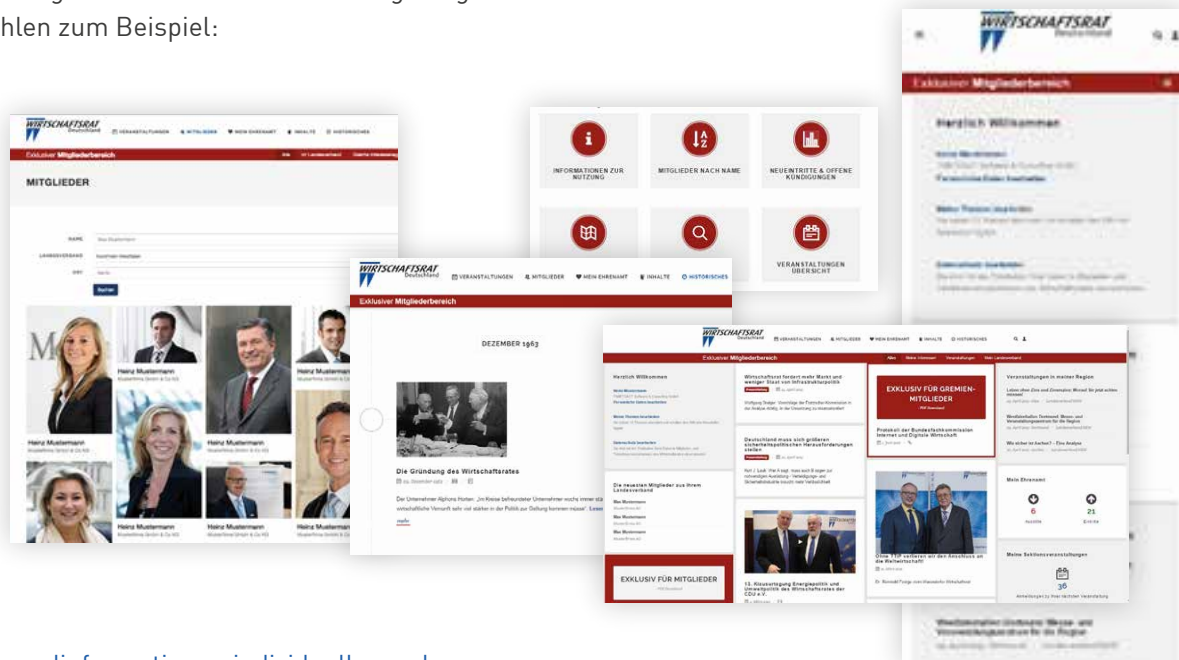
hlen zum Beispiel:

WIRTSCHAFTSRAT Deutschland

VERANSTALTUNGEN MITGLIEDER MEIN EHRENAMT INHALTE HISTORISCHES

Exklusiver Mitgliederbereich

MITGLIEDER

NAME
LANDESVERBAND
ORT

Suchen

Heinz Mustermann
Heinz Mustermann
Heinz Mustermann
Heinz Mustermann
Heinz Mustermann
Heinz Mustermann

INFORMATIONEN ZUR NUTZUNG
MITGLIEDER NACH NAME
NEUEINTRITTE & OFFENE KÜNDIGUNGEN
VERANSTALTUNGEN ÜBERSICHT

WIRTSCHAFTSRAT Deutschland

VERANSTALTUNGEN MITGLIEDER MEIN EHRENAMT INHALTE HISTORISCHES

Exklusiver Mitgliederbereich

DEZEMBER 1963

Die Gründung des Wirtschaftsrates

mehr

WIRTSCHAFTSRAT Deutschland

VERANSTALTUNGEN MITGLIEDER MEIN EHRENAMT INHALTE HISTORISCHES

Exklusiver Mitgliederbereich

Herzlich Willkommen

Wirtschaftsrat fordert mehr Markt und weniger Staat von Infrastrukturpolitik

EXKLUSIV FÜR GREMIEN-MITGLIEDER

Protokoll der Bundesfachkommission Internet und Digitale Wirtschaft

Veranstaltungen in meiner Region

Deutschland muss sich größeren sicherheitspolitischen Herausforderungen stellen

Die neuesten Mitglieder aus Ihrem Landesverband

Mein Ehrenamt

6
21

EXKLUSIV FÜR MITGLIEDER

13. Klausurtagung Energiepolitik und Umweltpolitik des Wirtschaftsrates der CDU e.V.

Ohne TTIP verlieren wir den Anschluss an die Weltwirtschaft

Meine Schlüsselveranstaltungen

36

WIRTSCHAFTSRAT Deutschland

Exklusiver Mitgliederbereich

Herzlich Willkommen

Veranstaltungen in meiner Region